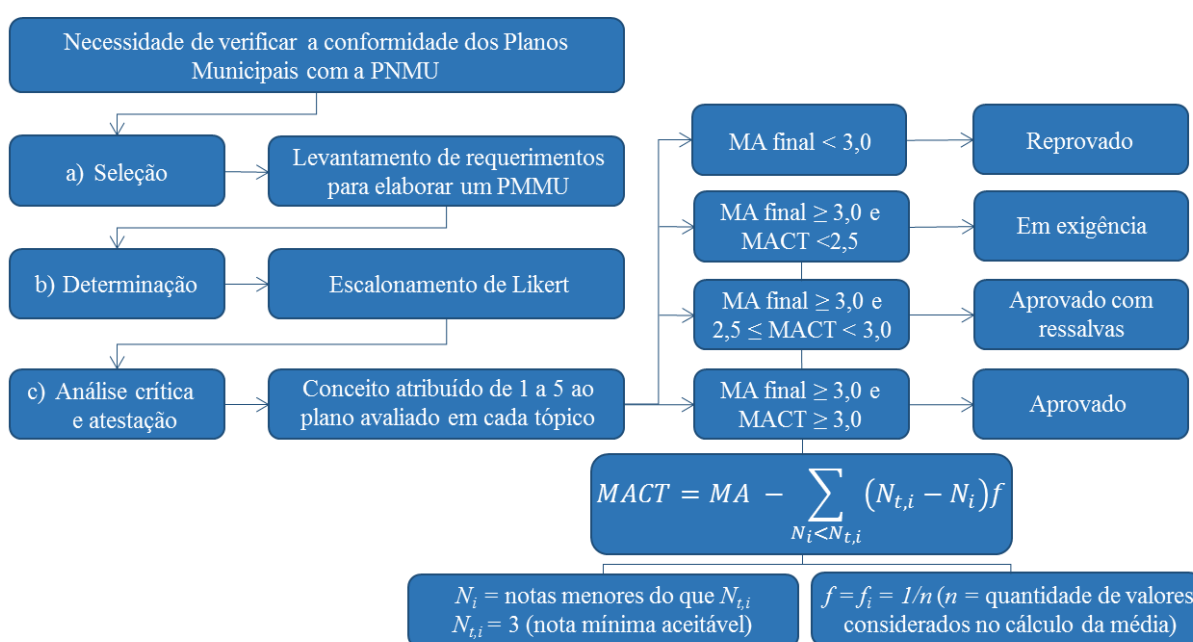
Necessidade de verificar a conformidade dos Planos Municipais com a PNMU

a) Seleção

Levantamento de requerimentos para elaborar um PMMU

b) Determinação

Escalonamento de Likert

c) Análise crítica e atestação

Conceito atribuído de 1 a 5 ao plano avaliado em cada tópico

MA final < 3,0

Reprovado

MA final ≥ 3,0 e MACT <2,5

Em exigência

MA final ≥ 3,0 e 2,5 ≤ MACT < 3,0

Aprovado com ressalvas

MA final ≥ 3,0 e MACT ≥ 3,0

Aprovado

$MACT = MA - \sum_{N_i < N_{t,i}} (N_{t,i} - N_i) f$

$N_i$ = notas menores do que $N_{t,i}$
$N_{t,i}$ = 3 (nota mínima aceitável)

$f = f_i = 1/n$ ($n$ = quantidade de valores considerados no cálculo da média)